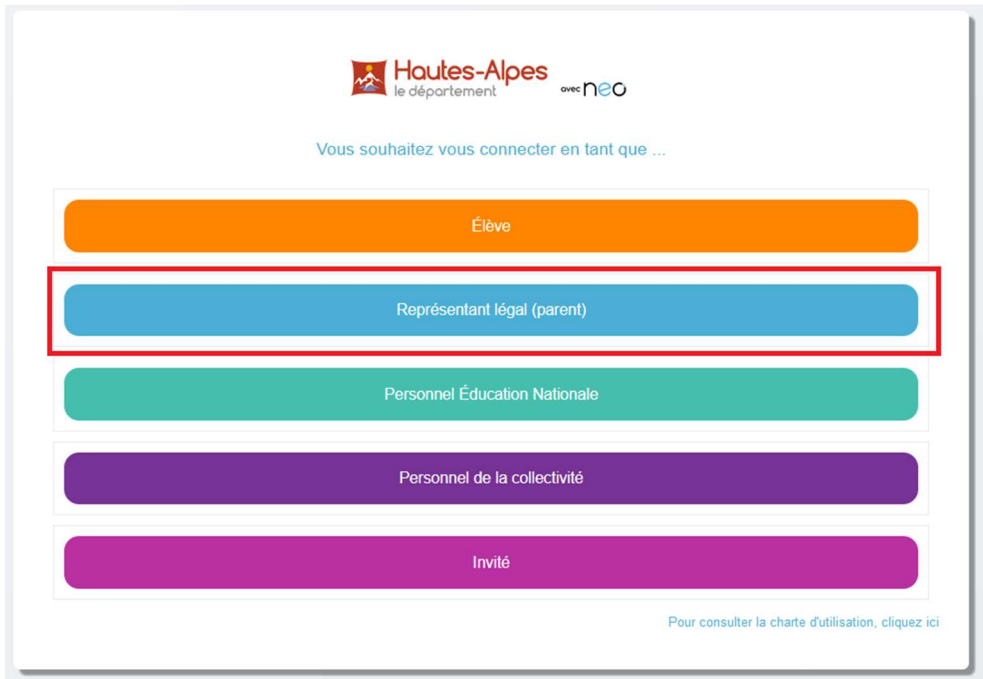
Hautes-Alpes
le département

avec neo

Vous souhaitez vous connecter en tant que ...

Élève

Représentant légal (parent)

Personnel Éducation Nationale

Personnel de la collectivité

Invité

Pour consulter la charte d'utilisation, cliquez ici